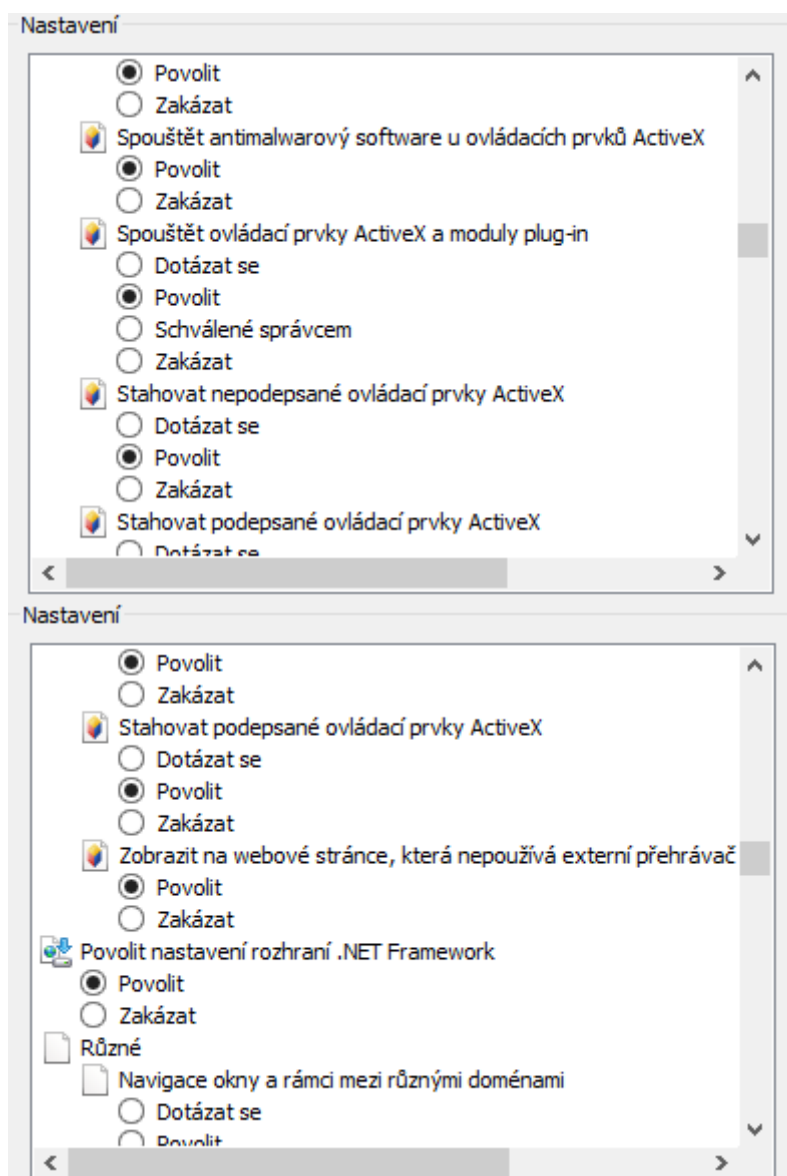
Nastavení

Povolit
Zakázat
Spouštět antimalwarový software u ovládacích prvků ActiveX
Povolit
Zakázat
Spouštět ovládací prvky ActiveX a moduly plug-in
Dotázat se
Povolit
Schválené správcem
Zakázat
Stahovat nepodepsané ovládací prvky ActiveX
Dotázat se
Povolit
Zakázat
Stahovat podepsané ovládací prvky ActiveX
Dotázat se

Nastavení

Povolit
Zakázat
Stahovat podepsané ovládací prvky ActiveX
Dotázat se
Povolit
Zakázat
Zobrazit na webové stránce, která nepoužívá externí přehrávač
Povolit
Zakázat
Povolit nastavení rozhraní .NET Framework
Povolit
Zakázat
Různé
Navigace okny a rámci mezi různými doménami
Dotázat se
Povolit